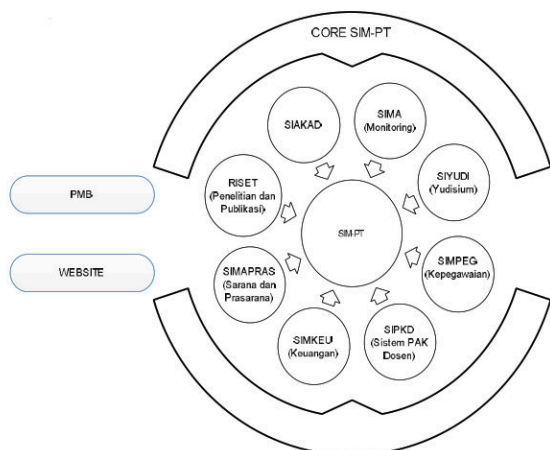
CORE SIM-PT

PMB

WEBSITE

SIAKAD

SIMA (Monitoring)

SIYUDI (Yudisium)

SIMPEG (Kepegawaian)

SIPKD (Sistem PAK Dosen)

SIMKEU (Keuangan)

SIMAPRAS (Sarana dan Prasarana)

RISET (Penelitian dan Publikasi)

SIM-PT